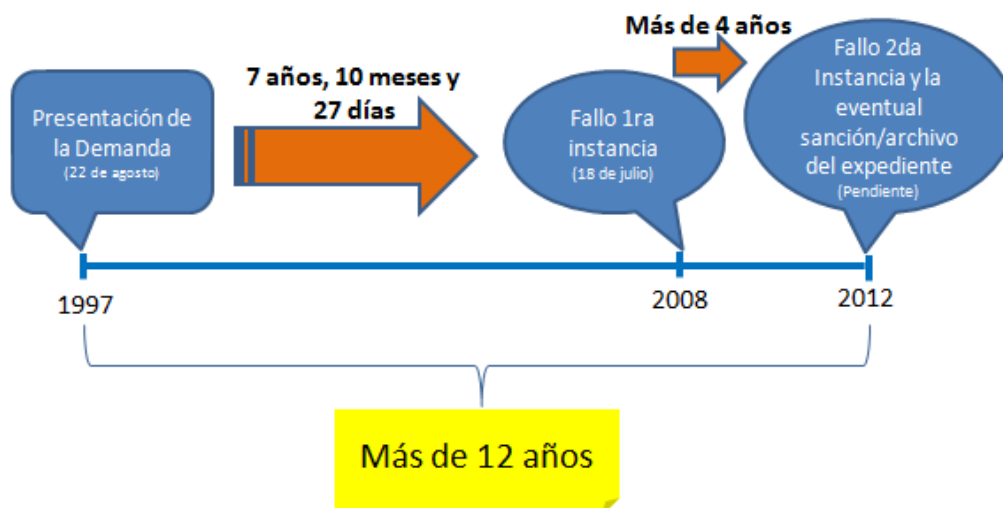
Presentación de la Demanda
(22 de agosto)

7 años, 10 meses y 27 días

Fallo 1ra instancia
(18 de julio)

Más de 4 años

Fallo 2da Instancia y la eventual sanción/archivo del expediente
(Pendiente)

1997

2008

2012

Más de 12 años